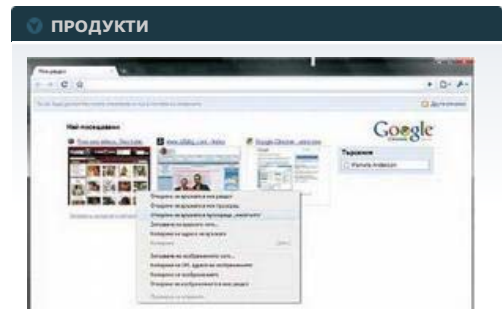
ПРОДУКТИ

Нов раздел

Най-посещавани

Google

Търсения

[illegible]

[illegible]

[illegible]

Отваряне на връзката в нов раздел

Отваряне на връзката в нов прозорец

Отваряне на връзката в прозорец „инкогнито“

Запазване на връзката като...

Копиране на адреса на връзката

Запазване на изображението като...

Копиране на URL адреса на изображението

Копиране на изображението

Отваряне на изображението в нов раздел